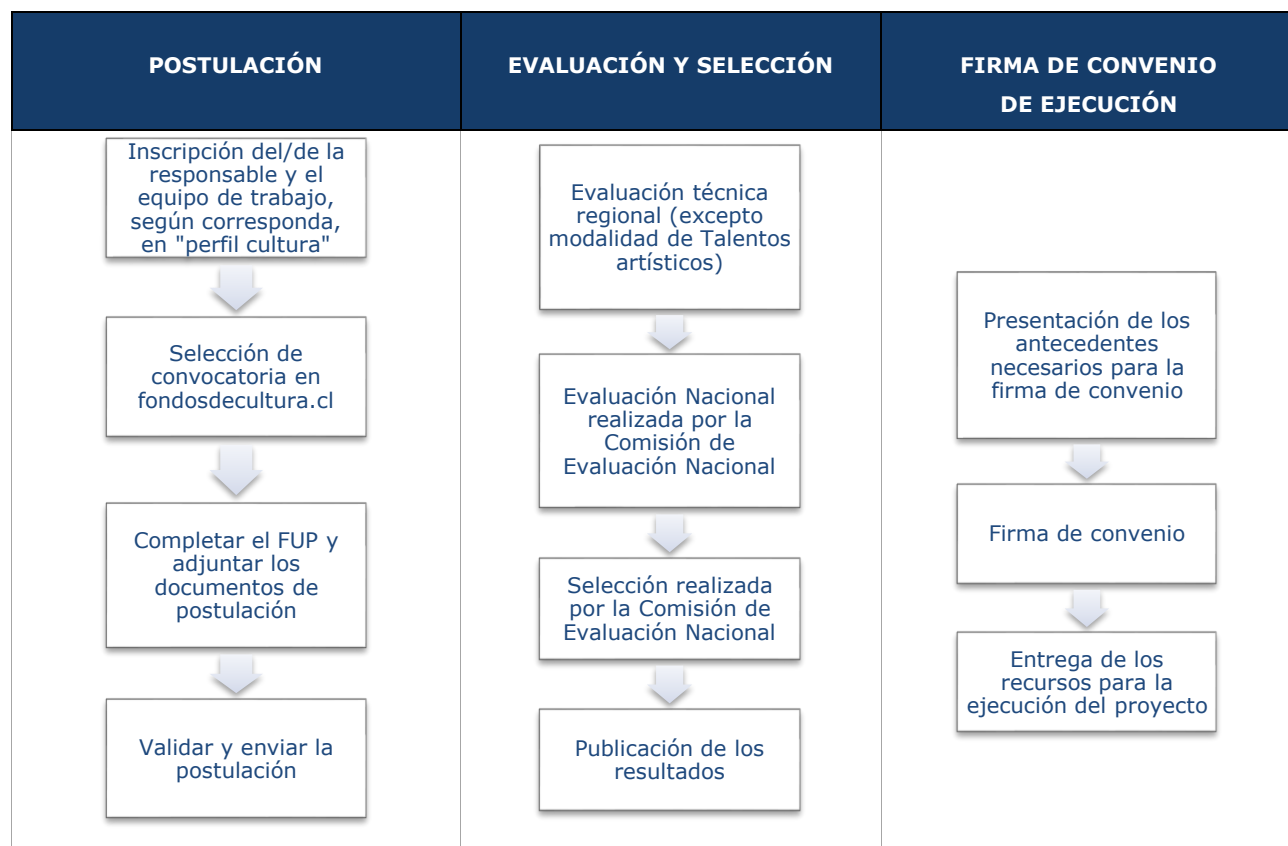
| POSTULACIÓN | EVALUACIÓN Y SELECCIÓN | FIRMA DE CONVENIO DE EJECUCIÓN |
|---|---|---|
| Inscripción del/de la responsable y el equipo de trabajo, según corresponda, en "perfil cultura" | Evaluación técnica regional (excepto modalidad de Talentos artísticos) | Presentación de los antecedentes necesarios para la firma de convenio |
| Selección de convocatoria en fondosdecultura.cl | Evaluación Nacional realizada por la Comisión de Evaluación Nacional | Firma de convenio |
| Completar el FUP y adjuntar los documentos de postulación | Selección realizada por la Comisión de Evaluación Nacional | Entrega de los recursos para la ejecución del proyecto |
| Validar y enviar la postulación | Publicación de los resultados | |